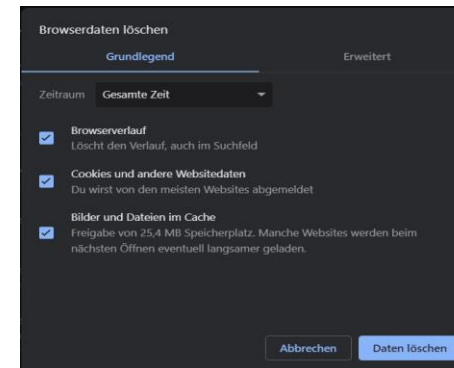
Browserdaten löschen

Grundlegend

Erweitert

Zeitraum Gesamte Zeit

Browserverlauf
Löscht den Verlauf, auch im Suchfeld

Cookies und andere Websitedaten
Du wirst von den meisten Websites abgemeldet

Bilder und Dateien im Cache
Freigabe von 25,4 MB Speicherplatz. Manche Websites werden beim nächsten Öffnen eventuell langsamer geladen.

Abbrechen

Daten löschen